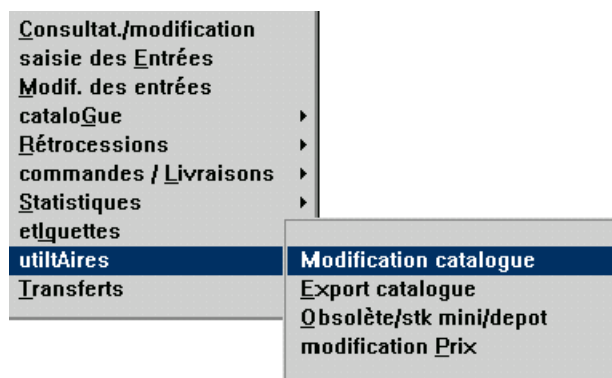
Consultat./modification
saisie des Entrées
Modif. des entrées
cataloGue
Rétrocessions
commandes / Livraisons
Statistiques
etIquettes
utiltAires
Transferts

Modification catalogue
Export catalogue
Obsolète/stk mini/depot
modification Prix